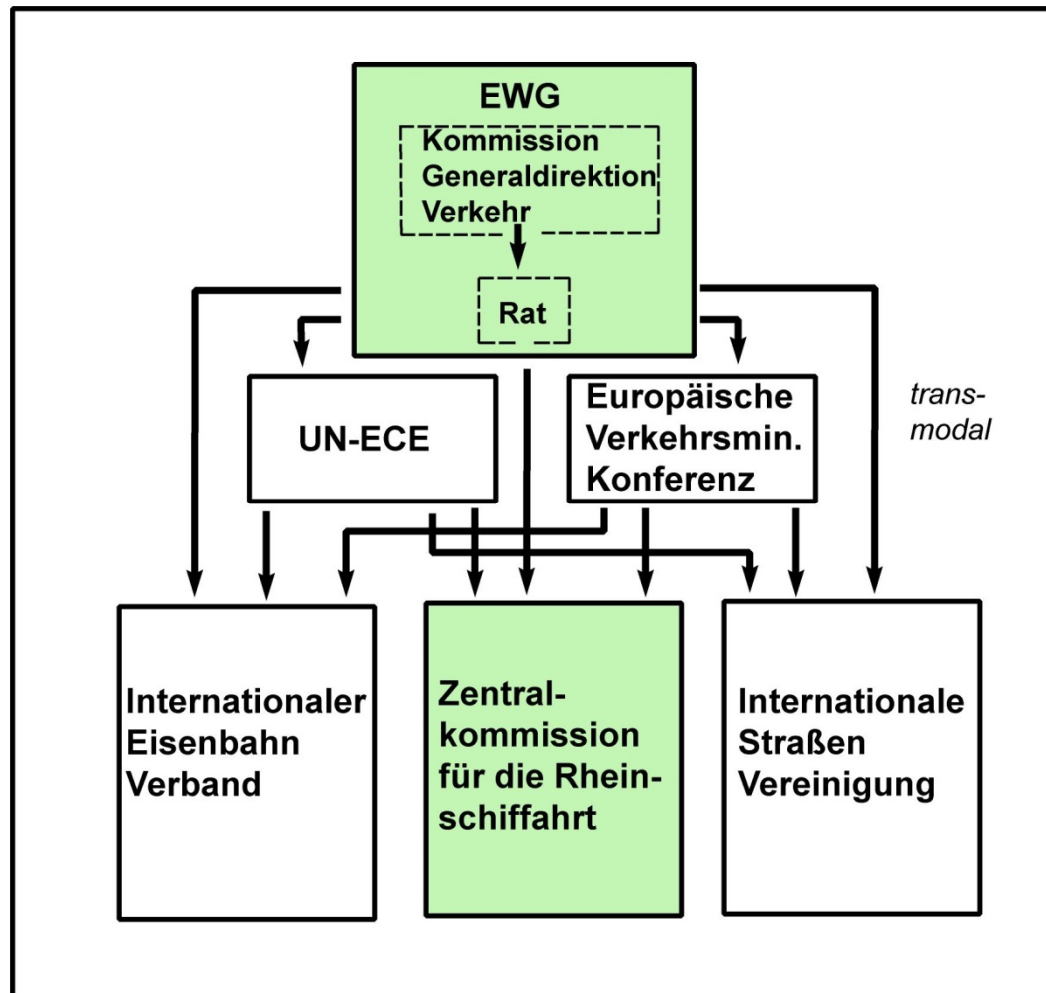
EWG

Kommission Generaldirektion Verkehr

Rat

UN-ECE

Europäische Verkehrsmin. Konferenz

transmodal

Internationaler Eisenbahn Verband

Zentralkommission für die Rheinschiffahrt

Internationale Straßen Vereinigung